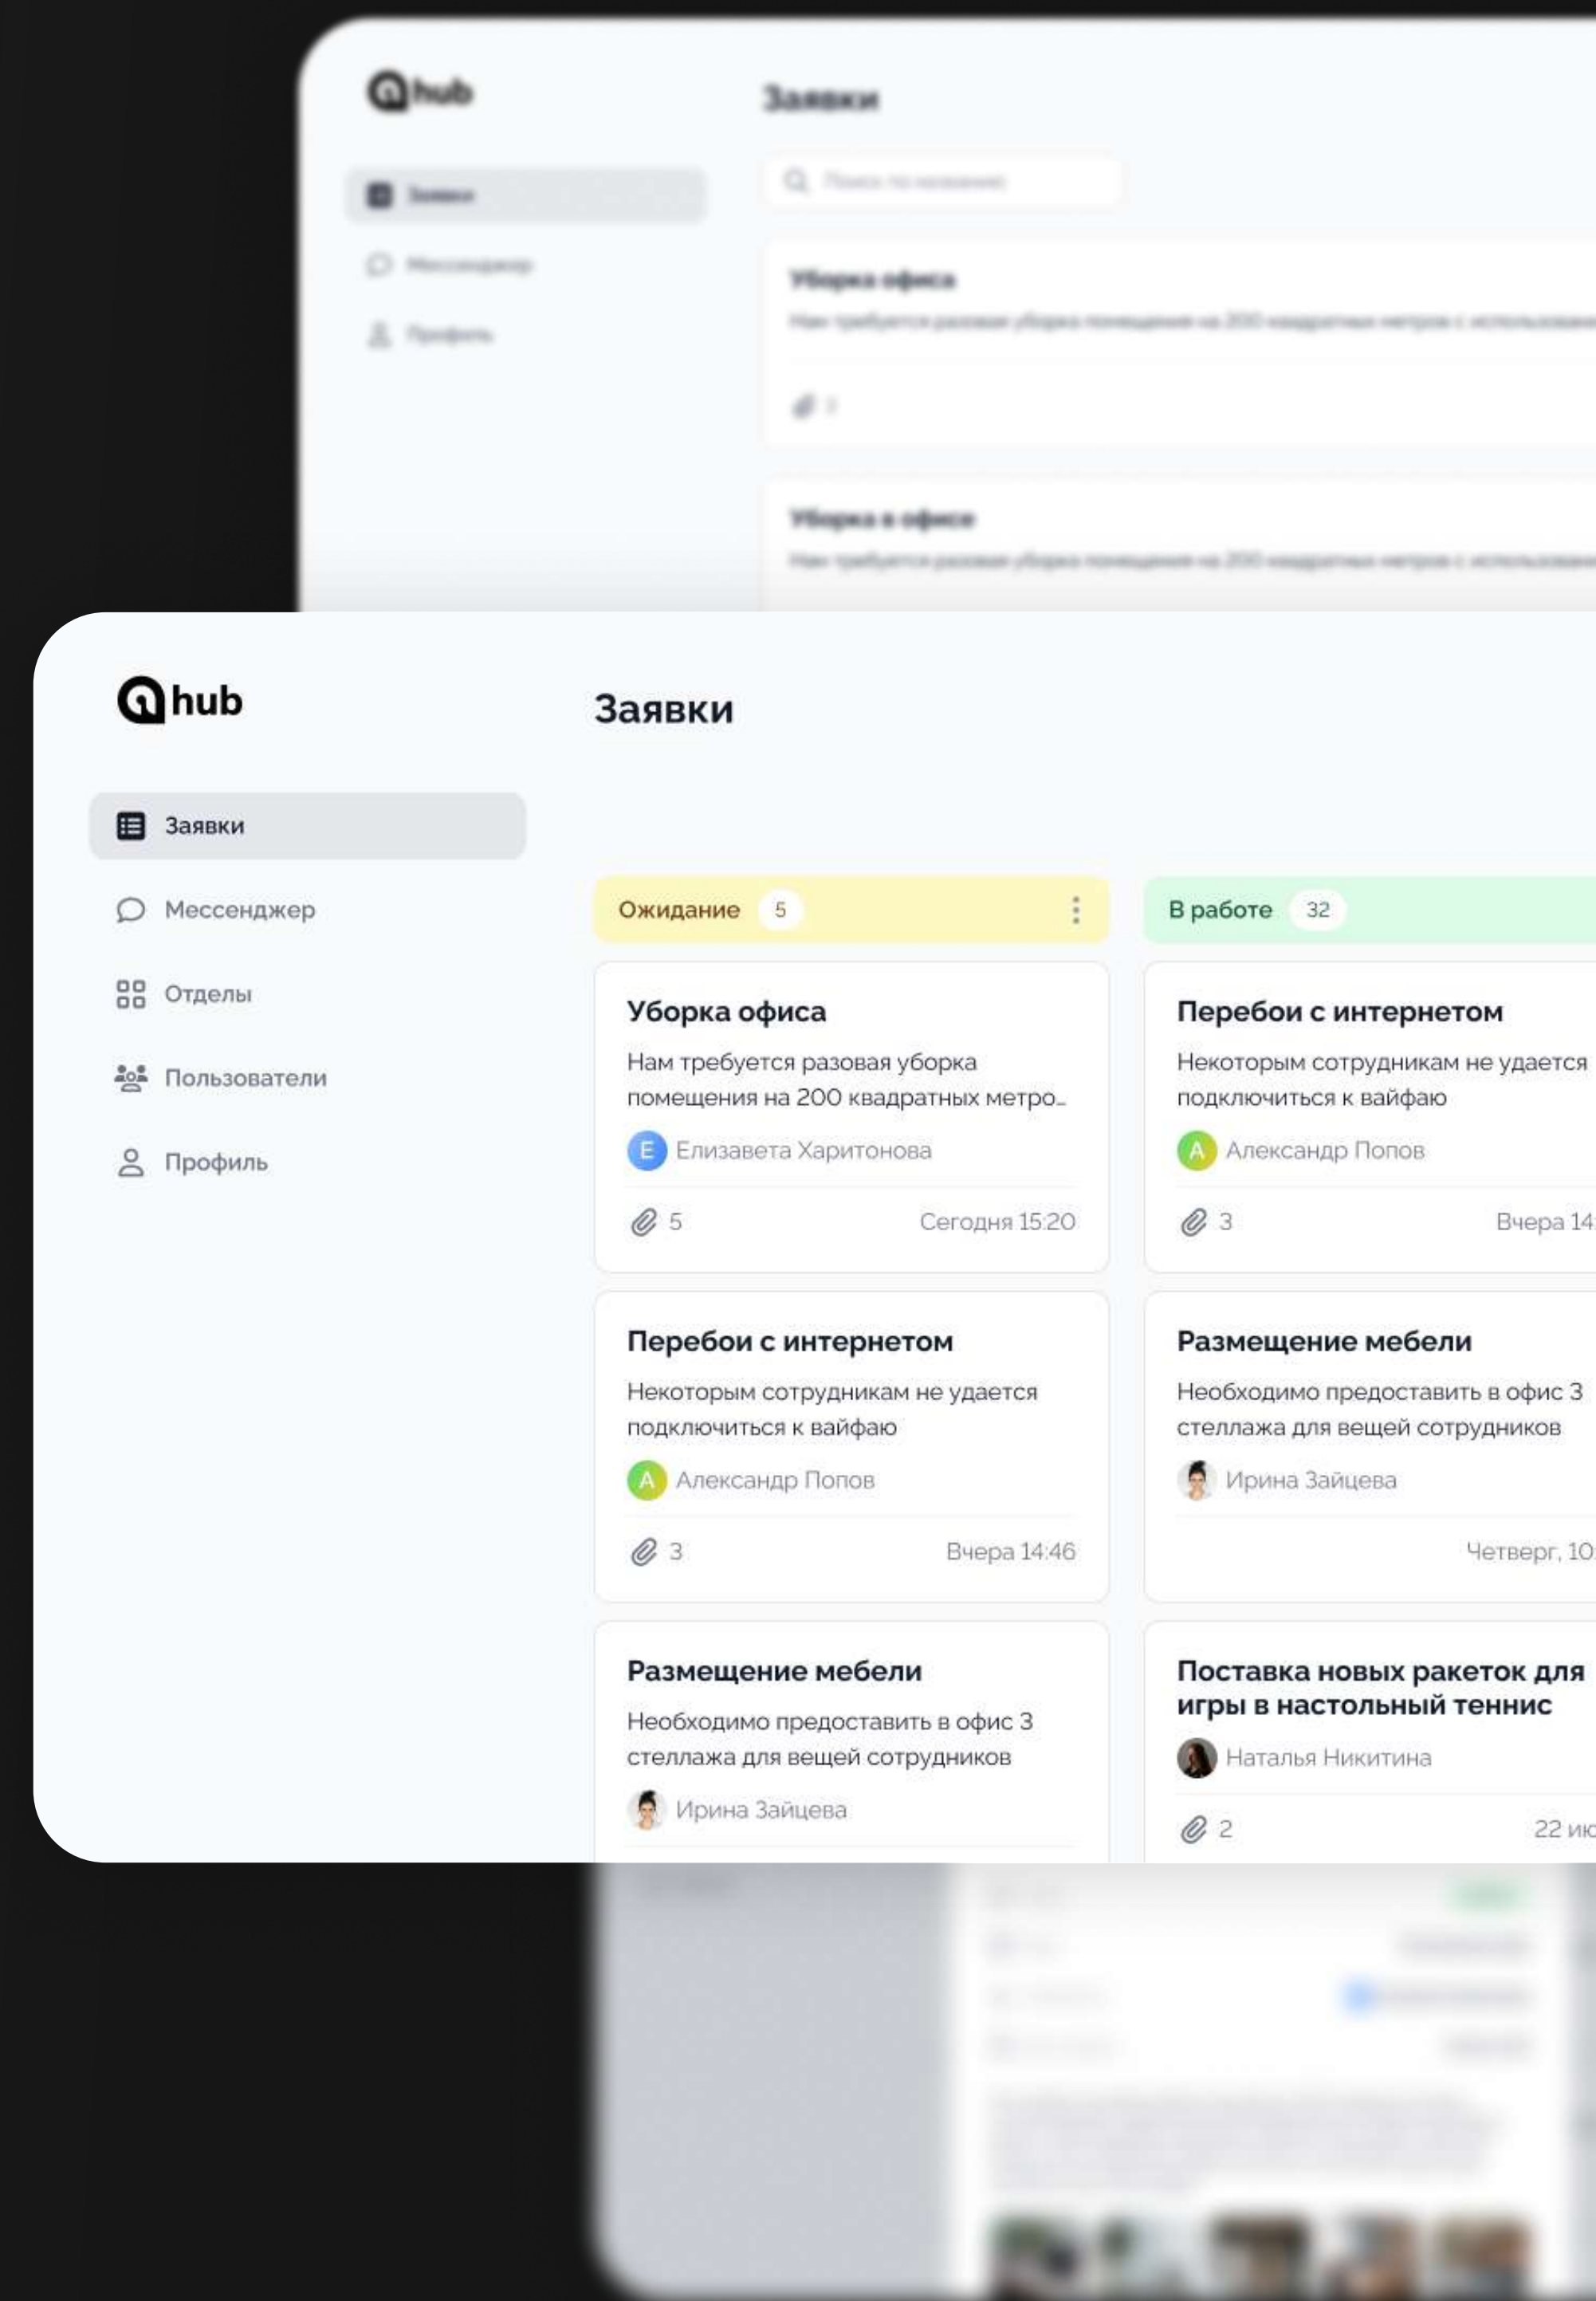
hub

Заявки

Заявки

Мессенджер

Профиль

Уборка офиса

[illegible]

Уборка в офисе

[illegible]

hub

Заявки

Заявки

Мессенджер

Отделы

Пользователи

Профиль

Ожидание 5

Уборка офиса
Нам требуется разовая уборка помещения на 200 квадратных метро...
E Елизавета Харитонова
5 Сегодня 15:20

Перебои с интернетом
Некоторым сотрудникам не удается подключиться к вайфаю
A Александр Попов
3 Вчера 14:46

Размещение мебели
Необходимо предоставить в офис 3 стеллажа для вещей сотрудников
Ирина Зайцева

В работе 32

Перебои с интернетом
Некоторым сотрудникам не удается подключиться к вайфаю
A Александр Попов
3 Вчера 14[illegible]

Размещение мебели
Необходимо предоставить в офис 3 стеллажа для вещей сотрудников
Ирина Зайцева
Четверг, 10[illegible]

Поставка новых ракеток для игры в настольный теннис
Наталья Никитина
2 22 ию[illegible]